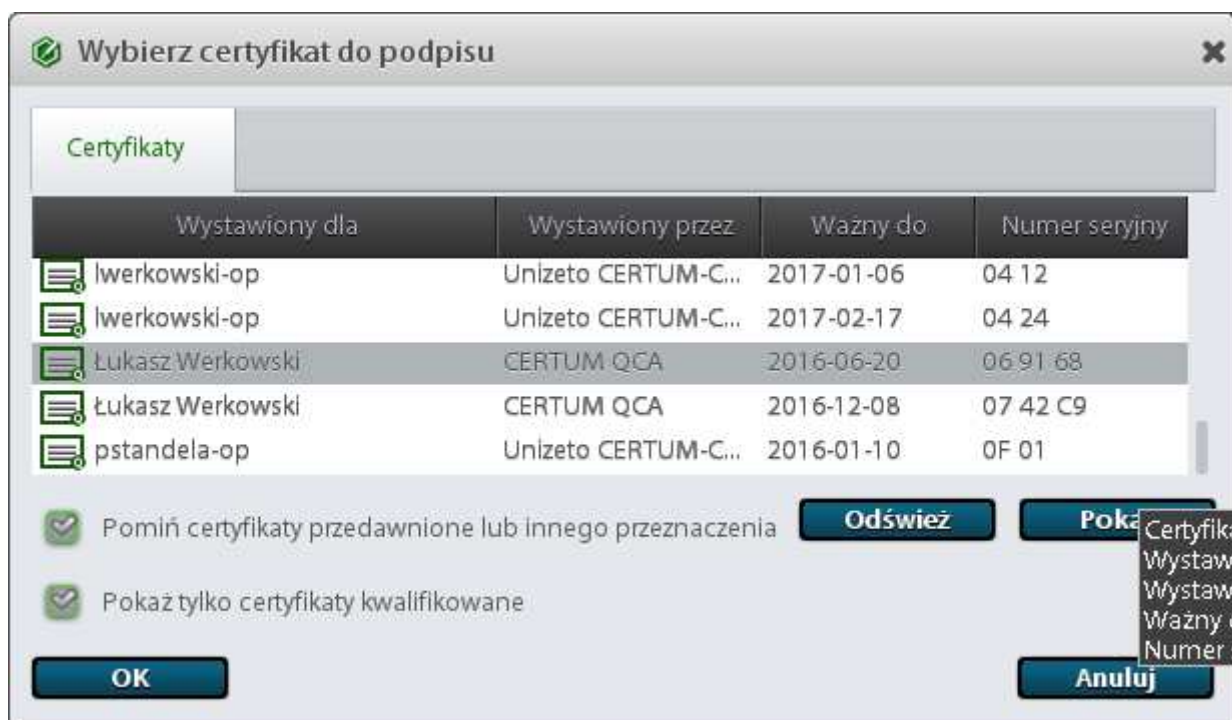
Wybierz certyfikat do podpisu

Certyfikaty

| Wystawiony dla | Wystawiony przez | Ważny do | Numer seryjny |
|---|---|---|---|
| lwerkowski-op | Unizeto CERTUM-C... | 2017-01-06 | 04 12 |
| lwerkowski-op | Unizeto CERTUM-C... | 2017-02-17 | 04 24 |
| Łukasz Werkowski | CERTUM QCA | 2016-06-20 | 06 91 68 |
| Łukasz Werkowski | CERTUM QCA | 2016-12-08 | 07 42 C9 |
| pstandela-op | Unizeto CERTUM-C... | 2016-01-10 | 0F 01 |

Pomiń certyfikaty przedawnione lub innego przeznaczenia

Odśwież

Poka

Certyfika
Wystaw
Wystaw
Ważny
Numer

Pokaż tylko certyfikaty kwalifikowane

OK

Anuluj